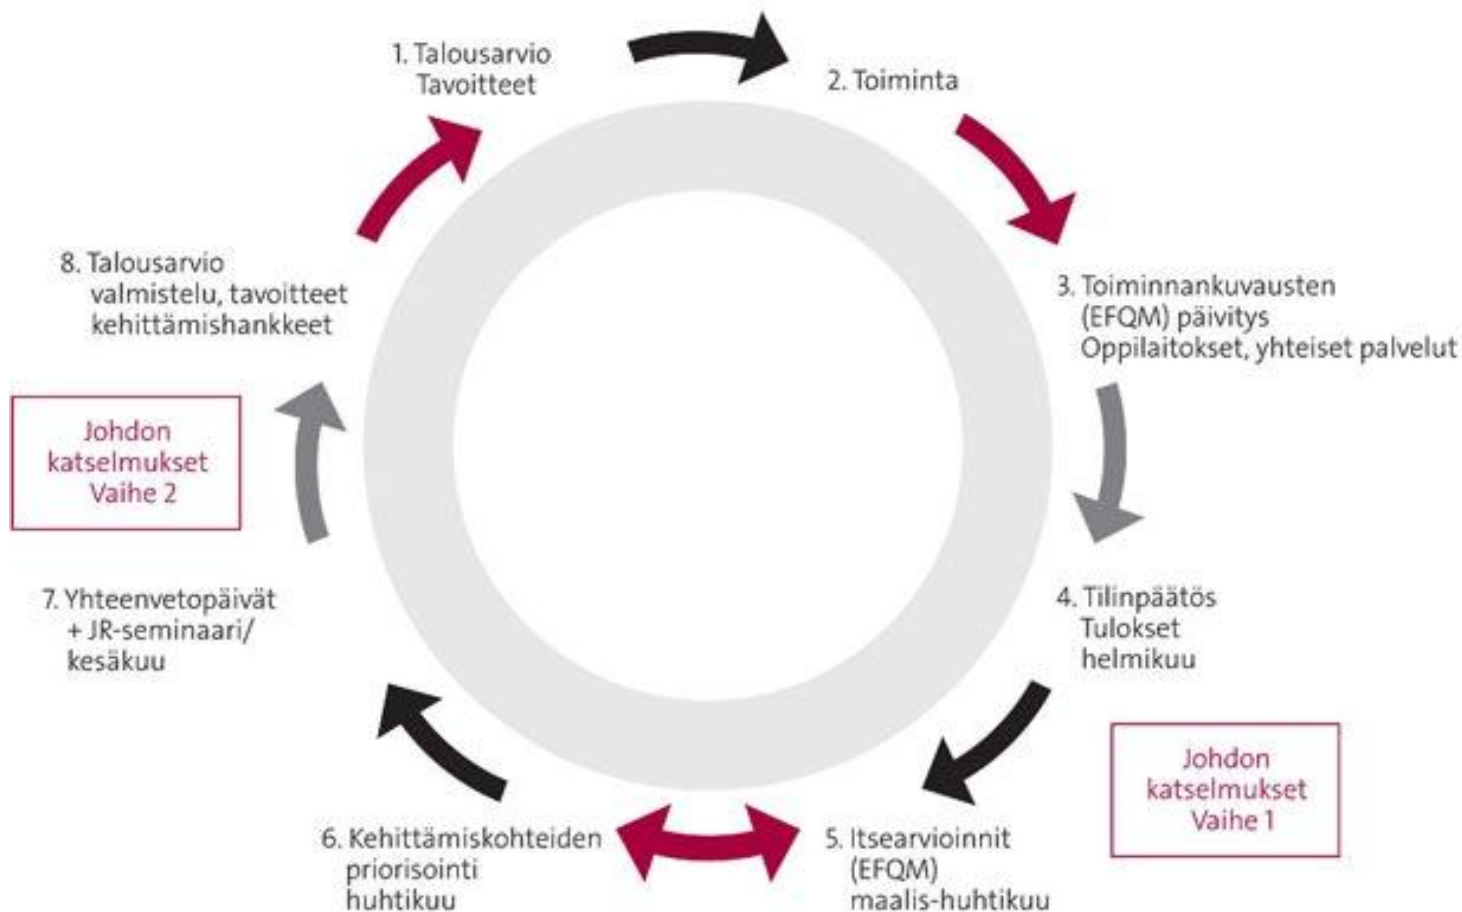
1. Talousarvio
Tavoitteet

2. Toiminta

3. Toiminnankuvausten
(EFQM) päivitys
Oppilaitokset, yhteiset palvelut

4. Tilinpäätös
Tulokset
helmikuu

Johdon
katselmukset
Vaihe 1

5. Itsearvioinnit
(EFQM)
maalis-huhtikuu

6. Kehittämiskohteiden
priorisointi
huhtikuu

7. Yhteenvetopäivät
+ JR-seminaari/
kesäkuu

Johdon
katselmukset
Vaihe 2

8. Talousarvio
valmistelu, tavoitteet
kehittämishankkeet